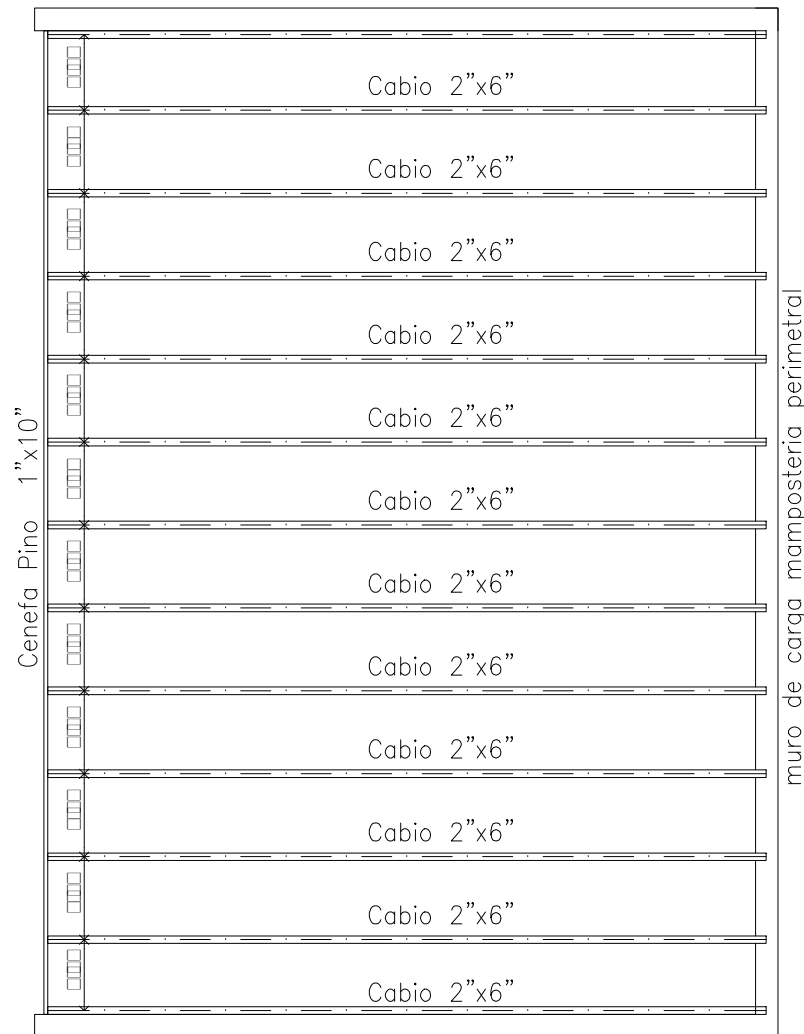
Cabio 2"x6"

Cabio 2"x6"

Cabio 2"x6"

Cabio 2"x6"

Cabio 2"x6"

Cabio 2"x6"

Cabio 2"x6"

Cabio 2"x6"

Cabio 2"x6"

Cabio 2"x6"

Cabio 2"x6"

Cabio 2"x6"

Cenefa Pino 1"x10"

muro de carga mamposteria perimetral